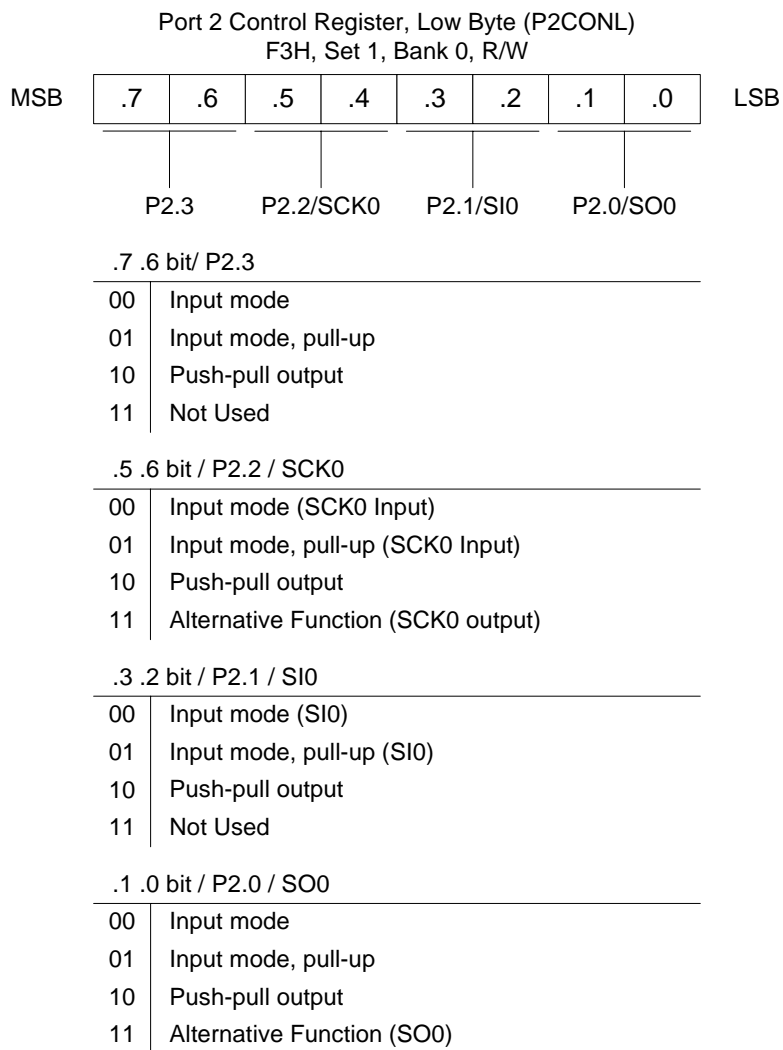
Port 2 Control Register, Low Byte (P2CONL)
F3H, Set 1, Bank 0, R/W

| MSB | .7 | .6 | .5 | .4 | .3 | .2 | .1 | .0 | LSB |
|---|---|---|---|---|---|---|---|---|---|

P2.3  P2.2/SCK0  P2.1/SI0  P2.0/SO0

.7 .6 bit/ P2.3

| | |
|---|---|
| 00 | Input mode |
| 01 | Input mode, pull-up |
| 10 | Push-pull output |
| 11 | Not Used |

.5 .6 bit / P2.2 / SCK0

| | |
|---|---|
| 00 | Input mode (SCK0 Input) |
| 01 | Input mode, pull-up (SCK0 Input) |
| 10 | Push-pull output |
| 11 | Alternative Function (SCK0 output) |

.3 .2 bit / P2.1 / SI0

| | |
|---|---|
| 00 | Input mode (SI0) |
| 01 | Input mode, pull-up (SI0) |
| 10 | Push-pull output |
| 11 | Not Used |

.1 .0 bit / P2.0 / SO0

| | |
|---|---|
| 00 | Input mode |
| 01 | Input mode, pull-up |
| 10 | Push-pull output |
| 11 | Alternative Function (SO0) |